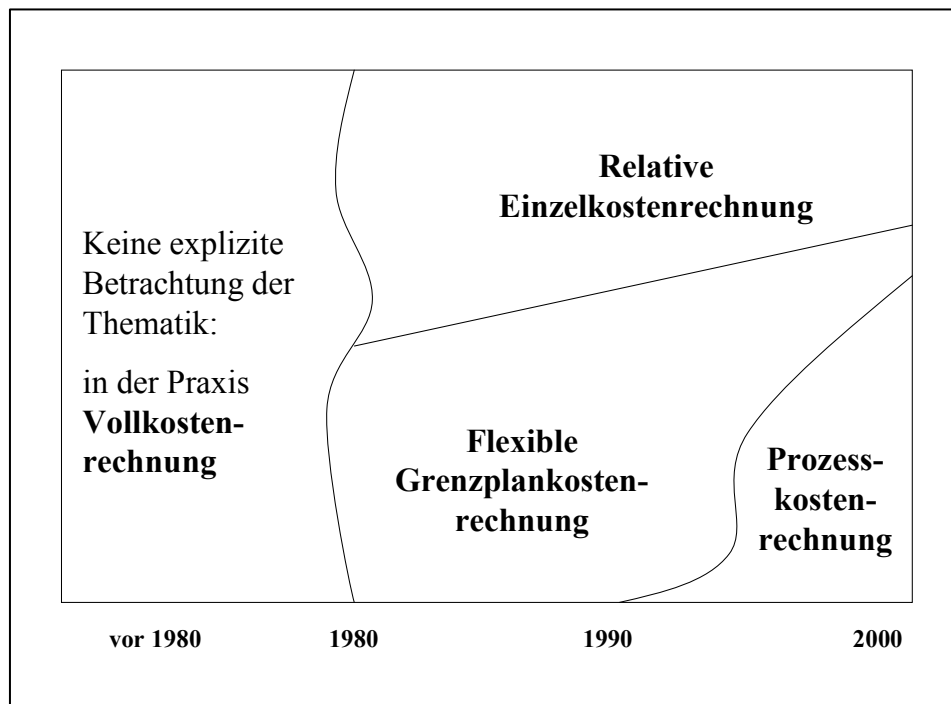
Keine explizite Betrachtung der Thematik:

in der Praxis **Vollkostenrechnung**

**Relative Einzelkostenrechnung**

**Flexible Grenzplankostenrechnung**

**Prozesskostenrechnung**

vor 1980 1980 1990 2000